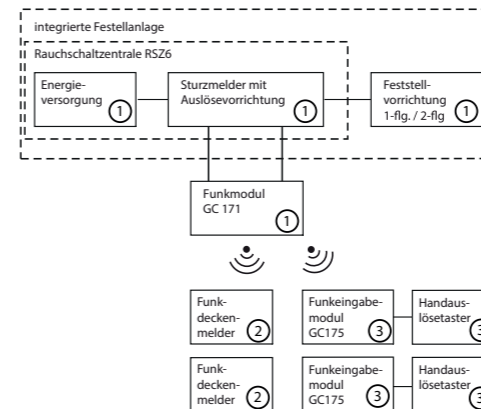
integrierte Festellanlage

Rauchschaltzentrale RSZ6

Energieversorgung ①

Sturzmelder mit Auslösevorrichtung ①

Feststellvorrichtung 1-flg. / 2-flg ①

Funkmodul GC 171 ①

Funkdeckenmelder ②

Funkeingabemodul GC175 ③

Handauslösetaster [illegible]

Funkdeckenmelder ②

Funkeingabemodul GC175 ③

Handauslösetaster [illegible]